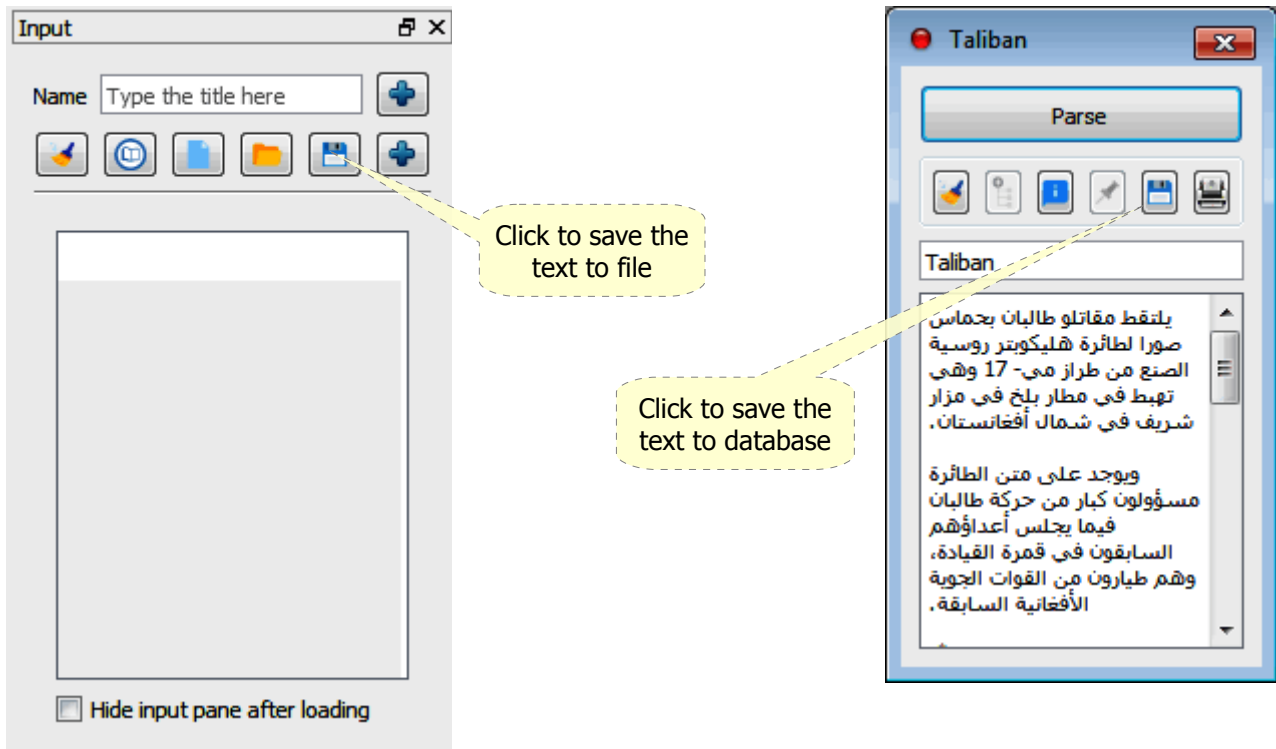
Input

Name Type the title here

Hide input pane after loading

Click to save the text to file

Taliban

Parse

Taliban

يلتقط مقاتلو طالبان بحماس صورا لطائرة هليكوبتر روسية الصنع من طراز مي- 17 وهي تهبط في مطار بلخ في مزار شريف في شمال أفغانستان.

ويوجد على متن الطائرة مسؤولون كبار من حركة طالبان فيما يجلس أعداؤهم السابقون في قمرة القيادة، وهم طيارون من القوات الجوية الأفغانية السابقة.

Click to save the text to database